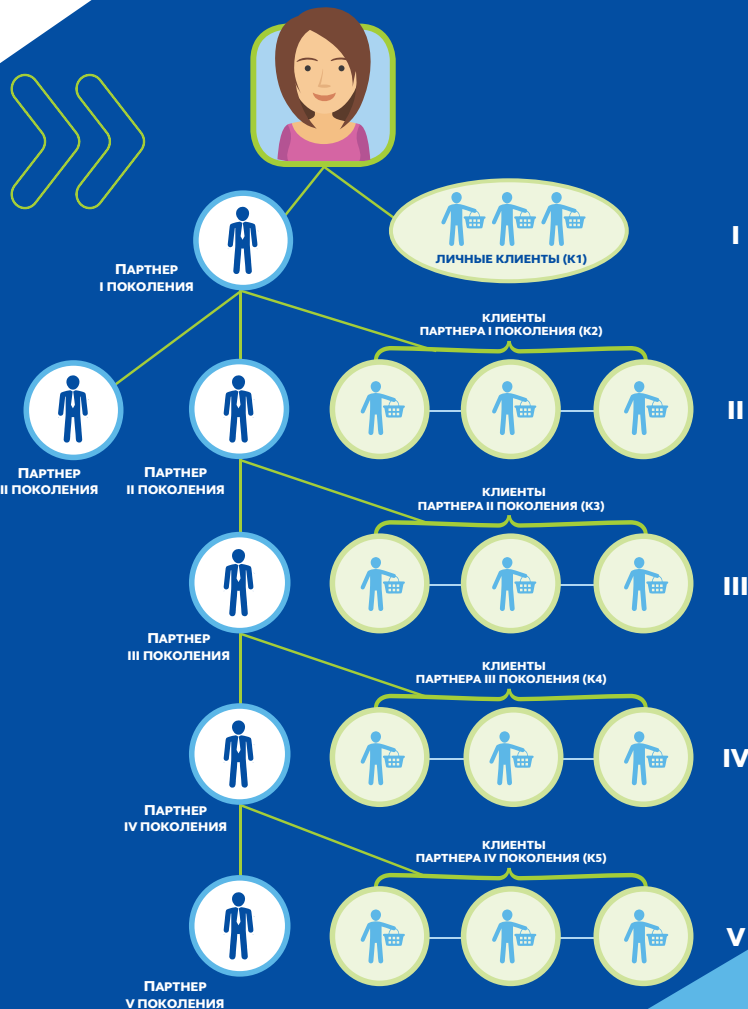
ЛИЧНЫЕ КЛИЕНТЫ (К1)

I

Партнер
I ПОКОЛЕНИЯ

КЛИЕНТЫ
ПАРТНЕРА I ПОКОЛЕНИЯ (К2)

II

Партнер
II ПОКОЛЕНИЯ

Партнер
II ПОКОЛЕНИЯ

КЛИЕНТЫ
ПАРТНЕРА II ПОКОЛЕНИЯ (К3)

III

Партнер
III ПОКОЛЕНИЯ

КЛИЕНТЫ
ПАРТНЕРА III ПОКОЛЕНИЯ (К4)

IV

Партнер
IV ПОКОЛЕНИЯ

КЛИЕНТЫ
ПАРТНЕРА IV ПОКОЛЕНИЯ (К5)

V

Партнер
V ПОКОЛЕНИЯ